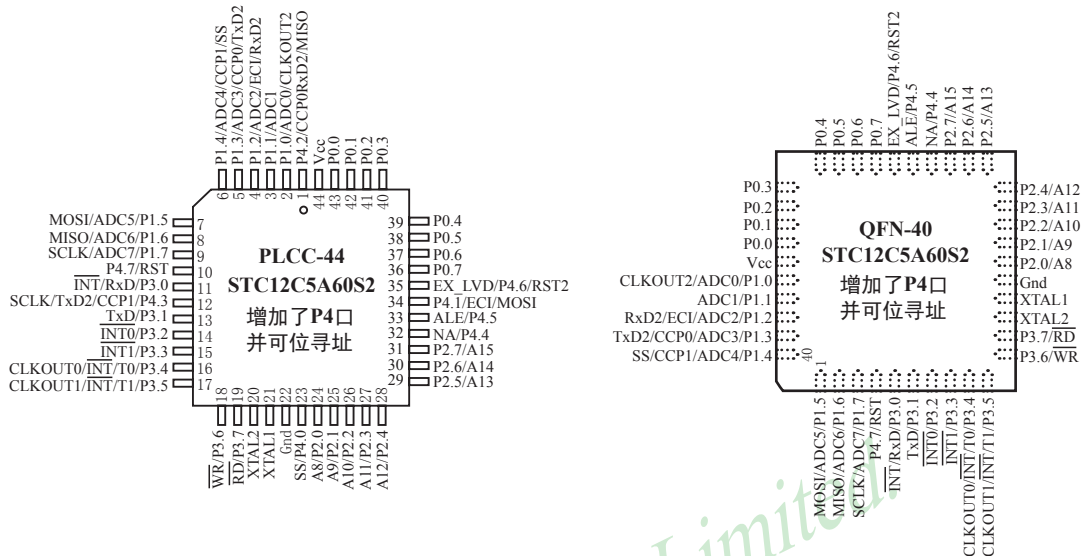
P1.4/ADC4/CCP1/SS
P1.3/ADC3/CCP0/TxD2
P1.2/ADC2/ECI/RxD2
P1.1/ADC1
P1.0/ADC0/CLKOUT2
P4.2/CCP0RxD2/MISO
Vcc
P0.0
P0.1
P0.2
P0.3

6 5 4 3 2 1 44 43 42 41 40

MOSI/ADC5/P1.5 7
MISO/ADC6/P1.6 8
SCLK/ADC7/P1.7 9
P4.7/RST 10
$\overline{INT}$/RxD/P3.0 11
SCLK/TxD2/CCP1/P4.3 12
TxD/P3.1 13
$\overline{INT0}$/P3.2 14
$\overline{INT1}$/P3.3 15
CLKOUT0/$\overline{INT}$/T0/P3.4 16
CLKOUT1/$\overline{INT}$/T1/P3.5 17

**PLCC-44**
**STC12C5A60S2**
增加了**P4**口
并可位寻址

39 P0.4
38 P0.5
37 P0.6
36 P0.7
35 EX_LVD/P4.6/RST2
34 P4.1/ECI/MOSI
33 ALE/P4.5
32 NA/P4.4
31 P2.7/A15
30 P2.6/A14
29 P2.5/A13

18 19 20 21 22 23 24 25 26 27 28

$\overline{WR}$/P3.6
$\overline{RD}$/P3.7
XTAL2
XTAL1
Gnd
SS/P4.0
A8/P2.0
A9/P2.1
A10/P2.2
A11/P2.3
A12/P2.4

P0.4
P0.5
P0.6
P0.7
EX_LVD/P4.6/RST2
ALE/P4.5
NA/P4.4
P2.7/A15
P2.6/A14
P2.5/A13

P0.3
P0.2
P0.1
P0.0
Vcc
CLKOUT2/ADC0/P1.0
ADC1/P1.1
RxD2/ECI/ADC2/P1.2
TxD2/CCP0/ADC3/P1.3
SS/CCP1/ADC4/P1.4

**QFN-40**
**STC12C5A60S2**
增加了**P4**口
并可位寻址

40
1

P2.4/A12
P2.3/A11
P2.2/A10
P2.1/A9
P2.0/A8
Gnd
XTAL1
XTAL2
P3.7/$\overline{RD}$
P3.6/$\overline{WR}$

MOSI/ADC5/P1.5
MISO/ADC6/P1.6
SCLK/ADC7/P1.7
P4.7/RST
$\overline{INT}$/RxD/P3.0
TxD/P3.1
$\overline{INT0}$/P3.2
$\overline{INT1}$/P3.3
CLKOUT0/$\overline{INT}$/T0/P3.4
CLKOUT1/$\overline{INT}$/T1/P3.5

Limited.